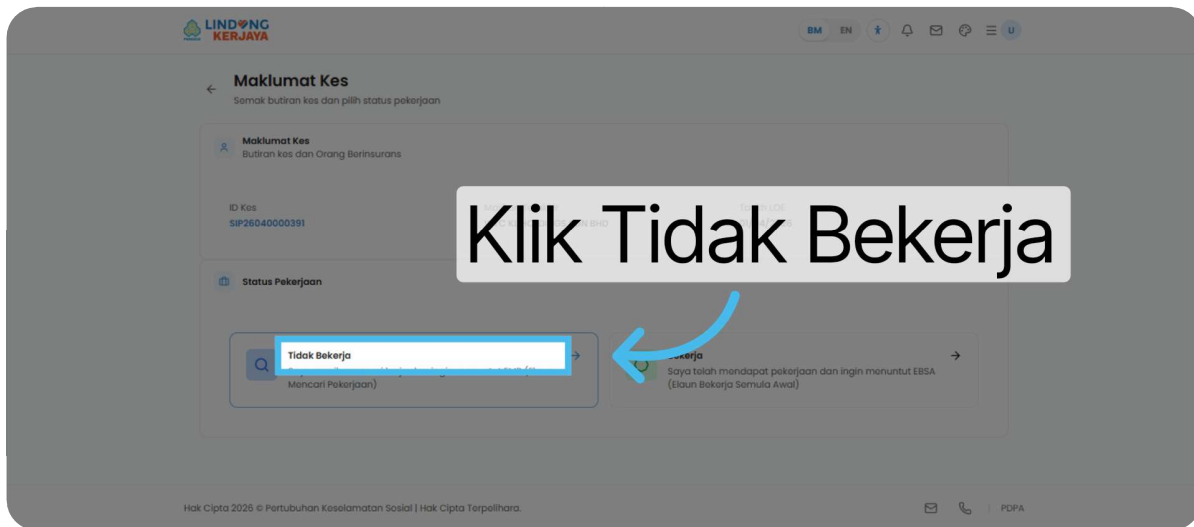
LINDUNG KERJAYA

BM EN U

Maklumat Kes
Semak butiran kes dan pilih status pekerjaan

Maklumat Kes
Butiran kes dan Orang Berinsurans

ID Kes
SIP26040000391

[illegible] BHD

Klik Tidak Bekerja

Status Pekerjaan

Tidak Bekerja
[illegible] Mencari Pekerjaan)

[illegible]ekerja
Saya telah mendapat pekerjaan dan ingin menuntut EBSA (Elaun Bekerja Semula Awal)

Hak Cipta 2026 © Pertubuhan Keselamatan Sosial | Hak Cipta Terpelihara.

PDPA